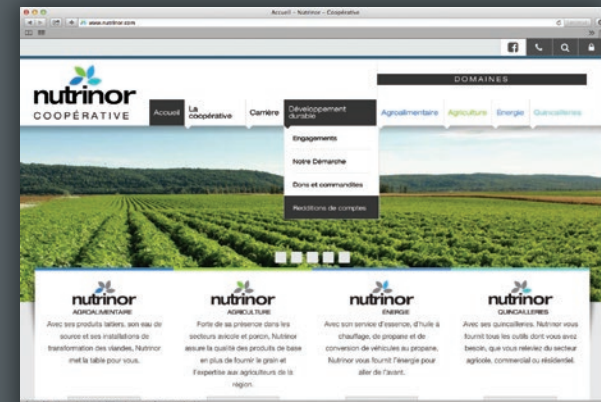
Accueil - Nutrinor - Coopérative

www.nutrinor.com

nutrinor
COOPÉRATIVE

DOMAINES

Accueil
La coopérative
Carrière
Développement durable
Agroalimentaire
Agriculture
Énergie
Quincailleries

Engagements
Notre Démarche
Dons et commandites
Redditions de comptes

nutrinor
AGROALIMENTAIRE
Avec ses produits laitiers, son eau de source et ses installations de transformation des viandes, Nutrinor met la table pour vous.

nutrinor
AGRICULTURE
Forte de sa présence dans les secteurs avicole et porcin, Nutrinor assure la qualité des produits de base en plus de fournir le grain et l'expertise aux agriculteurs de la région.

nutrinor
ÉNERGIE
Avec son service d'essence, d'huile à chauffage, de propane et de conversion de véhicules au propane, Nutrinor vous fournit l'énergie pour aller de l'avant.

nutrinor
QUINCAILLERIES
Avec ses quincailleries, Nutrinor vous fournit tous les outils dont vous avez besoin, que vous releviez du secteur agricole, commercial ou résidentiel.